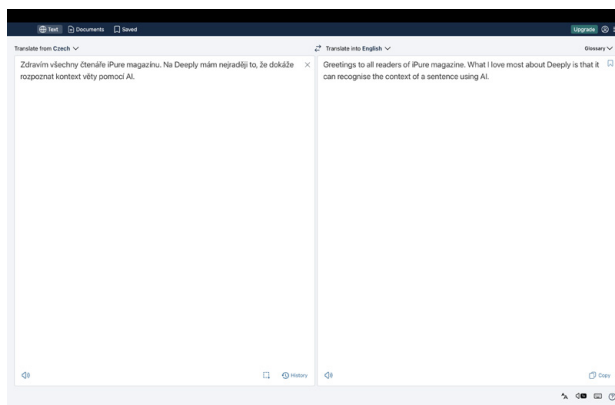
Text Documents Saved

Upgrade

Translate from Czech

Zdravím všechny čtenáře iPure magazínu. Na Deeply mám nejraději to, že dokáže rozpoznat kontext věty pomocí AI.

History

Translate into English

Glossary

Greetings to all readers of iPure magazine. What I love most about Deeply is that it can recognise the context of a sentence using AI.

Copy